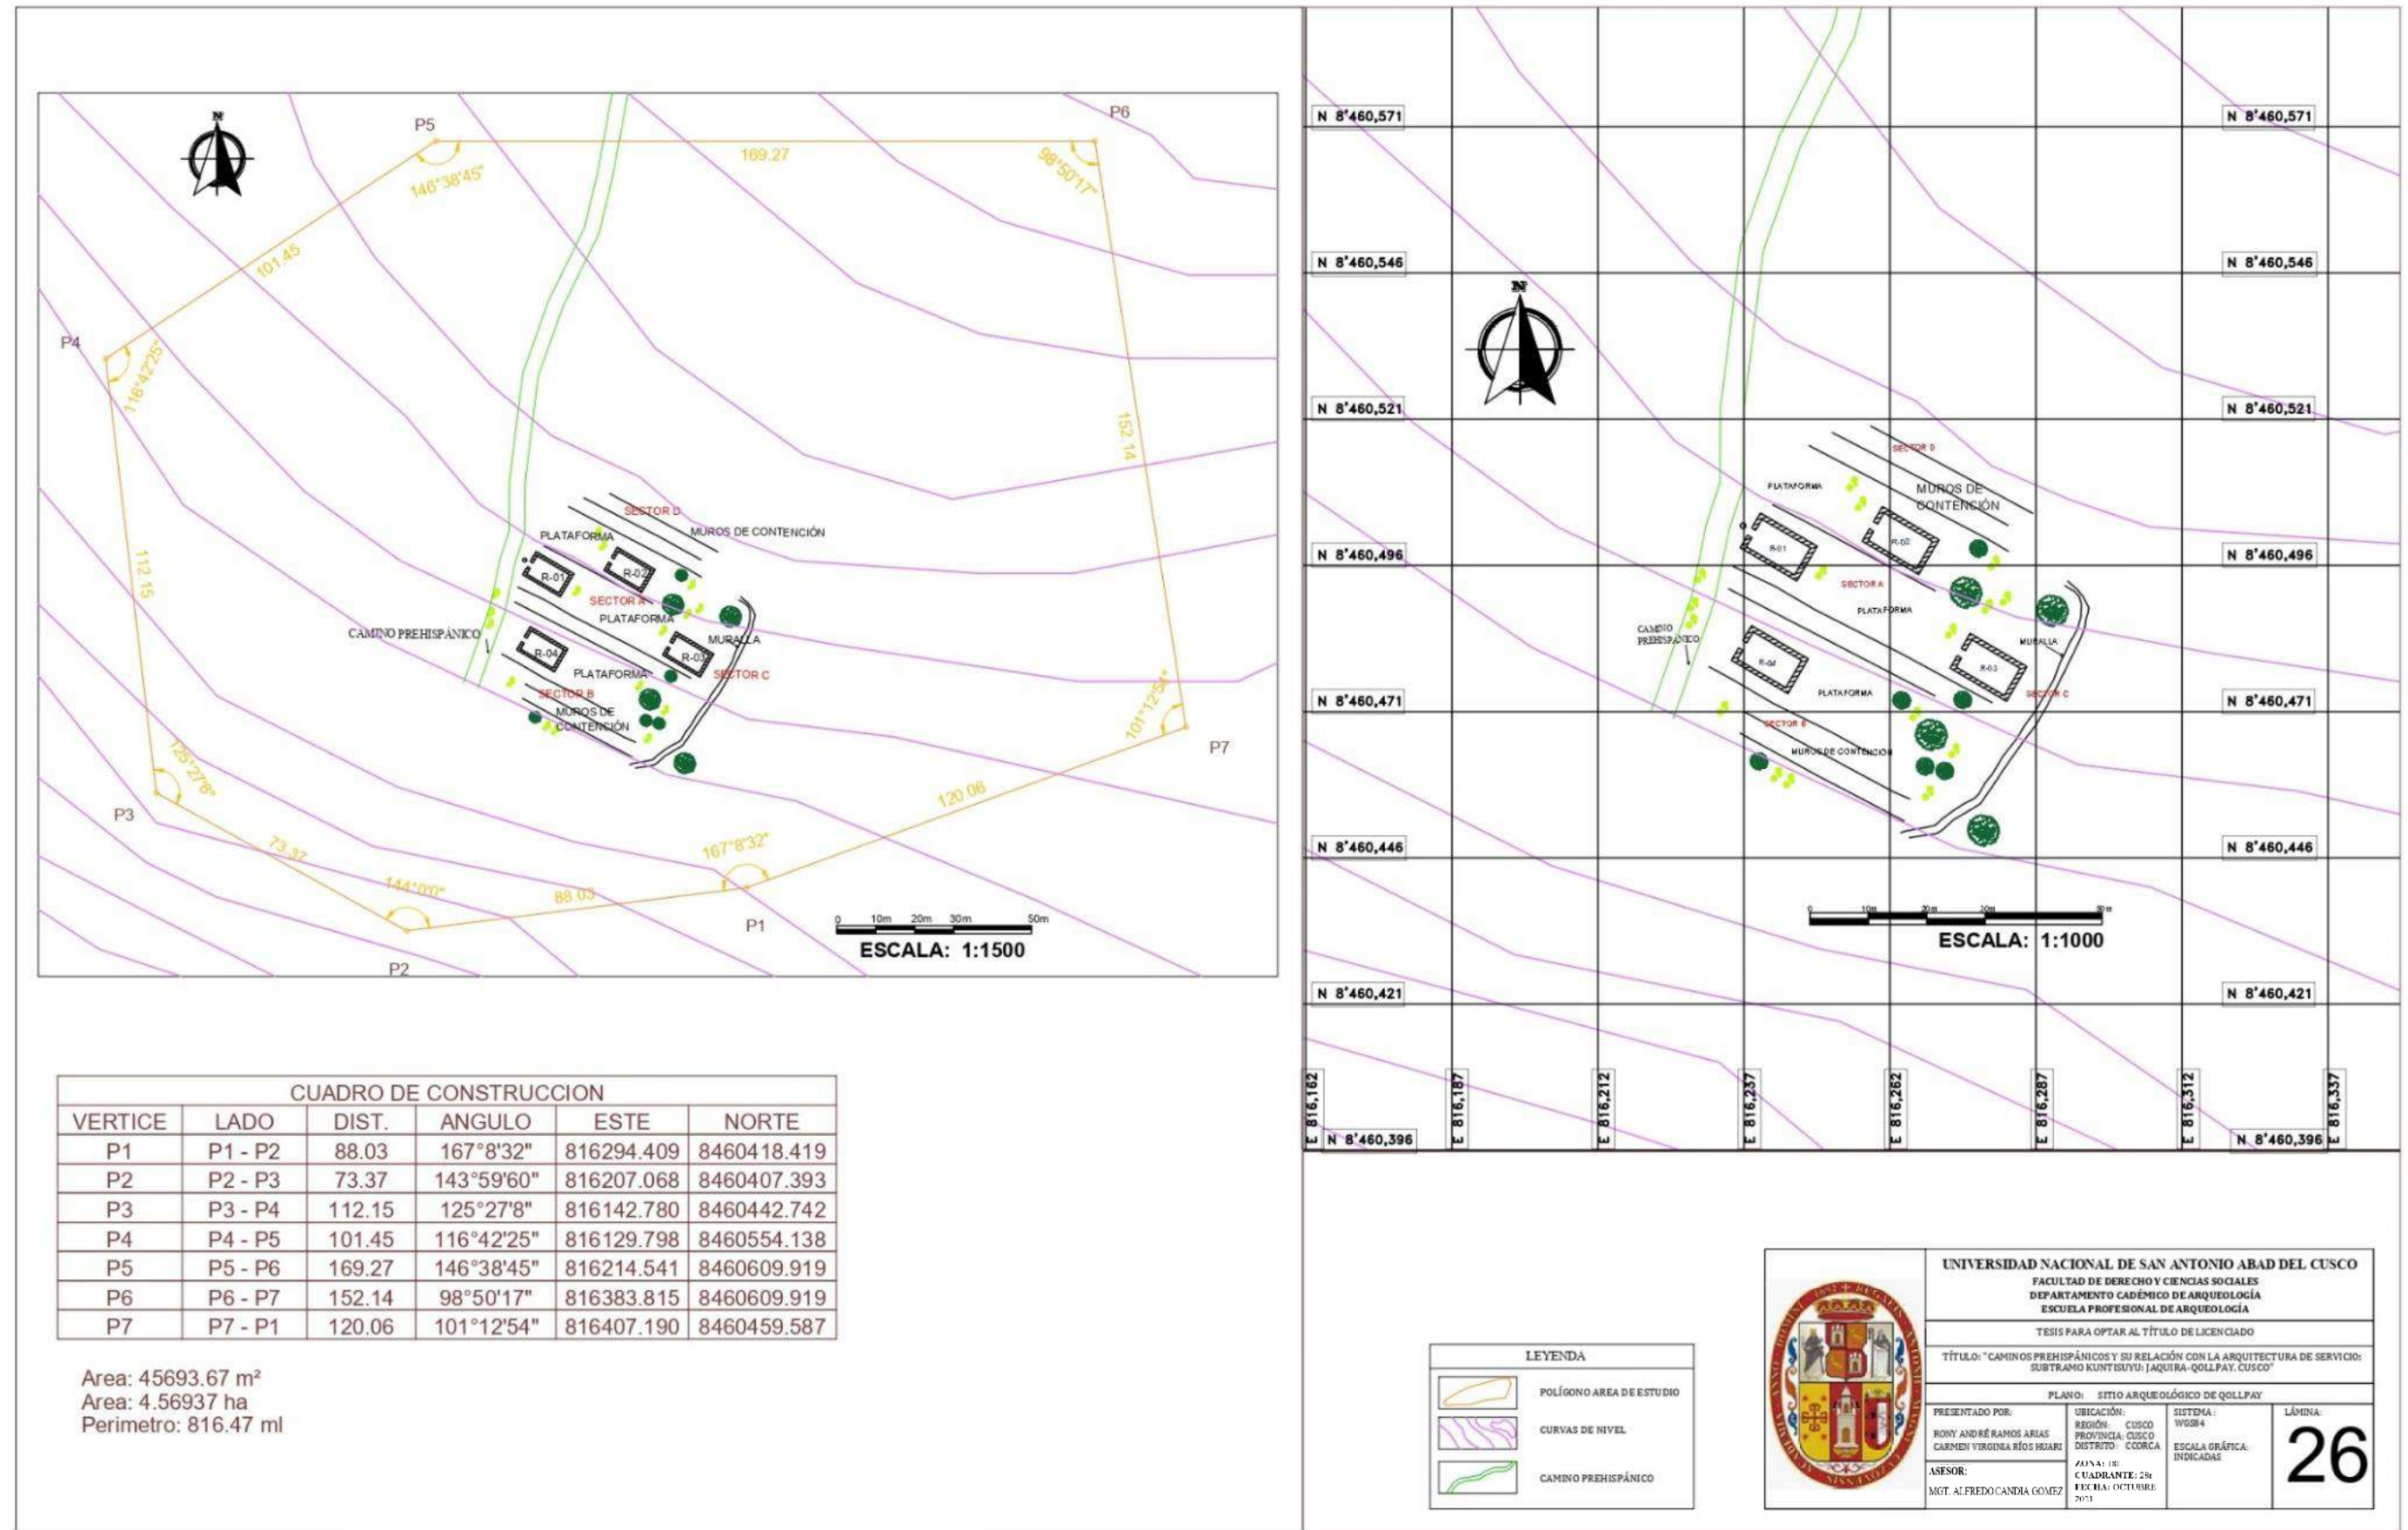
N

P5

P6

169.27

146°38'45"

98°50'17"

101.45

P4

116°42'25"

152.14

112.15

SECTOR D

PLATAFORMA

MUROS DE CONTENCIÓN

R-01

R-02

SECTOR A

PLATAFORMA

CAMINO PREHISPÁNICO

MURALLA

R-04

R-03

PLATAFORMA

SECTOR C

SECTOR B

MUROS DE CONTENCIÓN

101°12'54"

P7

125°27'8"

P3

73.37

144°0'0"

88.03

167°8'32"

120.06

P1

P2

0 10m 20m 30m 50m

ESCALA: 1:1500

| CUADRO DE CONSTRUCCION | | | | | |
|---|---|---|---|---|---|
| VERTICE | LADO | DIST. | ANGULO | ESTE | NORTE |
| P1 | P1 - P2 | 88.03 | 167°8'32" | 816294.409 | 8460418.419 |
| P2 | P2 - P3 | 73.37 | 143°59'60" | 816207.068 | 8460407.393 |
| P3 | P3 - P4 | 112.15 | 125°27'8" | 816142.780 | 8460442.742 |
| P4 | P4 - P5 | 101.45 | 116°42'25" | 816129.798 | 8460554.138 |
| P5 | P5 - P6 | 169.27 | 146°38'45" | 816214.541 | 8460609.919 |
| P6 | P6 - P7 | 152.14 | 98°50'17" | 816383.815 | 8460609.919 |
| P7 | P7 - P1 | 120.06 | 101°12'54" | 816407.190 | 8460459.587 |

Area: 45693.67 m²
Area: 4.56937 ha
Perimetro: 816.47 ml

N 8'460,571

N 8'460,571

N 8'460,546

N 8'460,546

N

N 8'460,521

N 8'460,521

SECTOR D

PLATAFORMA

MUROS DE CONTENCIÓN

R-01

R-02

N 8'460,496

N 8'460,496

SECTOR A

PLATAFORMA

CAMINO PREHISPÁNICO

MURALLA

R-04

R-03

PLATAFORMA

SECTOR C

N 8'460,471

N 8'460,471

SECTOR B

MUROS DE CONTENCIÓN

N 8'460,446

N 8'460,446

0 10m 20m 30m 50m

ESCALA: 1:1000

N 8'460,421

N 8'460,421

E 816,162

E 816,187

E 816,212

E 816,237

E 816,262

E 816,287

E 816,312

E 816,337

N 8'460,396

N 8'460,396

LEYENDA

POLÍGONO AREA DE ESTUDIO

CURVAS DE NIVEL

CAMINO PREHISPÁNICO

UNIVERSIDAD NACIONAL DE SAN ANTONIO ABAD DEL CUSCO
FACULTAD DE DERECHO Y CIENCIAS SOCIALES
DEPARTAMENTO CADÉMICO DE ARQUEOLOGÍA
ESCUELA PROFESIONAL DE ARQUEOLOGÍA

TESIS PARA OPTAR AL TÍTULO DE LICENCIADO

TÍTULO: "CAMINOS PREHISPÁNICOS Y SU RELACIÓN CON LA ARQUITECTURA DE SERVICIO: SUBTRAMO KUNTISUYU: JAQUIRA-QOLLPAY. CUSCO"

PLANO: SITIO ARQUEOLÓGICO DE QOLLPAY

PRESENTADO POR:
RONY ANDRÉ RAMOS ARIAS
CARMEN VIRGINIA RÍOS HUARI

UBICACIÓN:
REGIÓN: CUSCO
PROVINCIA: CUSCO
DISTRITO: CCORCA

SISTEMA: WGS84

ESCALA GRÁFICA: INDICADAS

LÁMINA:
26

ASESOR:
MGT. ALFREDO CANDIA GOMEZ

ZONA: 18
CUADRANTE: 28r
FECHA: OCTUBRE 2021